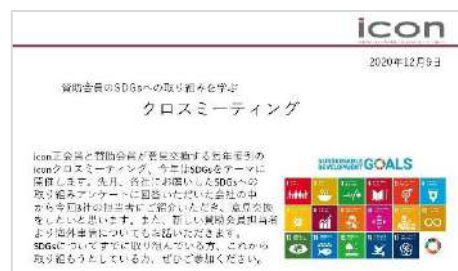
icon

2020年12月9日

賛助会員のSDGsへの取り組みを学ぶ

クロスミーティング

icon正会員と賛助会員が意見交換する年末恒例のiconクロスミーティング、今年はSDGsをテーマに開催します。先月、各社にお願いしたSDGsへの取り組みアンケートに回答いただいた会社の中から今回は4社の担当者にご紹介いただき、意見交換をしたいと思います。また、新しい賛助会員担当者より海外事情についてもお話いただきます。
SDGsについてすでに取り組んでいる方、これから取り組もうとしている方、ぜひご参加ください。

SUSTAINABLE DEVELOPMENT GOALS